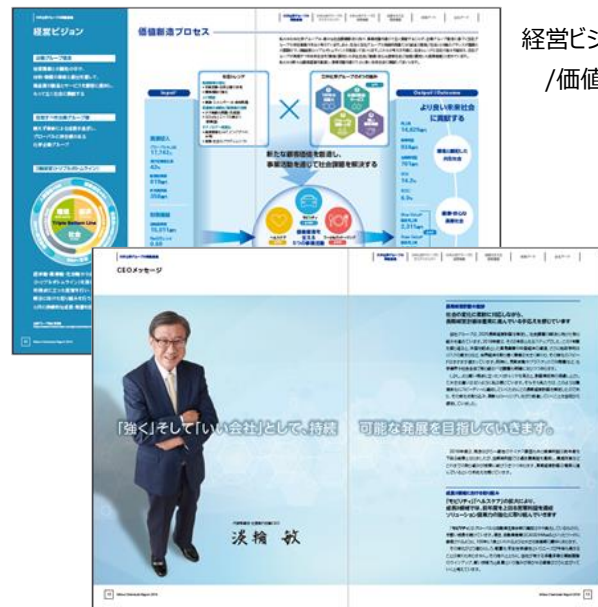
経営ビジ
/価値

経営ビジョン

価値創造プロセス

Input

Output / Outcome

より良い未来社会に貢献する

新たな顧客価値を創造し、事業活動を通じて社会課題を解決する

CEOメッセージ

「強く」そして「いい会社」として、持続　可能な発展を目指していきます。

淡輪 敏

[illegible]